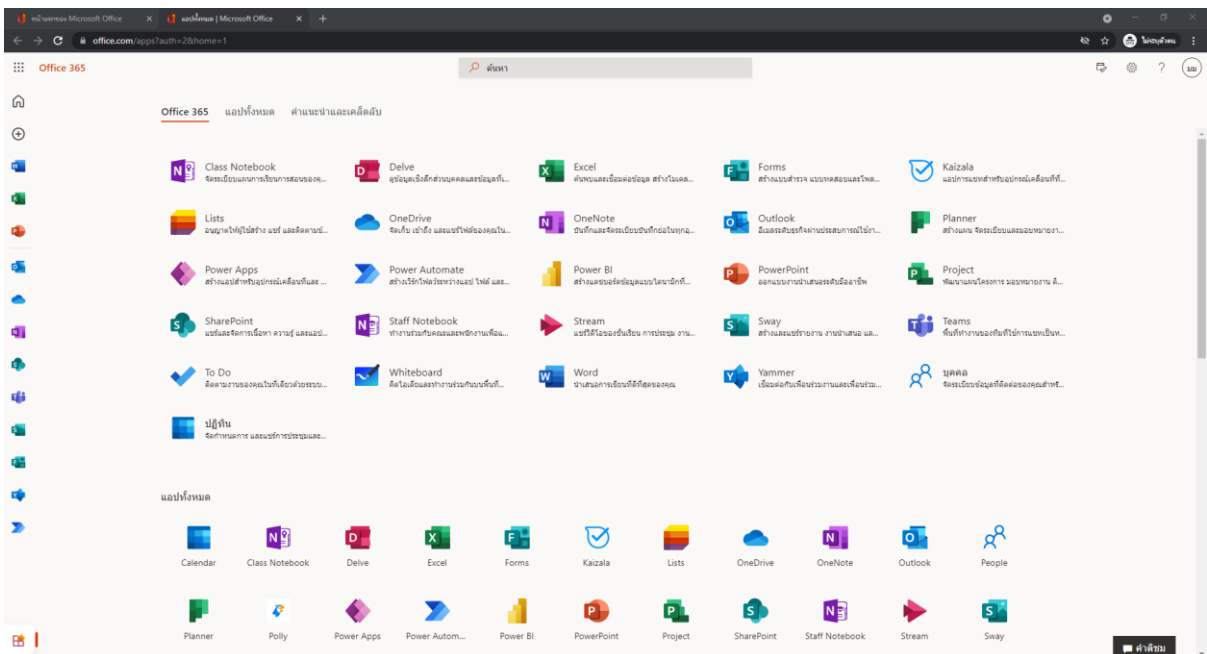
หน้าแรกของ Microsoft Office ×
แอปทั้งหมด | Microsoft Office ×
+

office.com/apps?auth=2&home=1

ไม่ระบุตัวตน

Office 365

ค้นหา

Office 365 แอปทั้งหมด คำแนะนำและเคล็ดลับ

Class Notebook
จัดระเบียบแผนการเรียนการสอนของคุ...

Delve
ดูข้อมูลเชิงลึกส่วนบุคคลและข้อมูลที่...

Excel
ค้นพบและเชื่อมต่อข้อมูล สร้างโมเดล...

Forms
สร้างแบบสำรวจ แบบทดสอบและโพล...

Kaizala
แอปการแชทสำหรับอุปกรณ์เคลื่อนที่ที่...

Lists
อนุญาตให้ผู้ใช้สร้าง แชร์ และติดตามข้...

OneDrive
จัดเก็บ เข้าถึง และแชร์ไฟล์ของคุณใน...

OneNote
บันทึกและจัดระเบียบบันทึกย่อในทุกอุ...

Outlook
อีเมลระดับธุรกิจผ่านประสบการณ์ใช้งา...

Planner
สร้างแผน จัดระเบียบและมอบหมายงา...

Power Apps
สร้างแอปสำหรับอุปกรณ์เคลื่อนที่และ ...

Power Automate
สร้างเวิร์กโฟลว์ระหว่างแอป ไฟล์ และ...

Power BI
สร้างแดชบอร์ดข้อมูลแบบโต้ตอบได้ที่...

PowerPoint
ออกแบบงานนำเสนอระดับมืออาชีพ

Project
พัฒนาแผนโครงการ มอบหมายงาน ติ...

SharePoint
แชร์และจัดการเนื้อหา ความรู้ และแอป...

Staff Notebook
ทำงานร่วมกับคณะและพนักงานเพื่อน...

Stream
แชร์วิดีโอของชั้นเรียน การประชุม งาน...

Sway
สร้างและแชร์รายงาน งานนำเสนอ และ...

Teams
พื้นที่ทำงานของทีมที่ใช้การแชทเป็นห...

To Do
ติดตามงานของคุณในที่เดียวด้วยระบบ...

Whiteboard
คิดไอเดียและทำงานร่วมกันบนพื้นที่...

Word
นำเสนอการเขียนที่ดีที่สุดของคุณ

Yammer
เชื่อมต่อกับเพื่อนร่วมงานและเพื่อนร่วม...

บุคคล
จัดระเบียบข้อมูลที่ติดต่อของคุณสำหรั...

ปฏิทิน
จัดกำหนดการ และแชร์การประชุมและ...

แอปทั้งหมด

Calendar
Class Notebook
Delve
Excel
Forms
Kaizala
Lists
OneDrive
OneNote
Outlook
People

Planner
Polly
Power Apps
Power Autom...
Power BI
PowerPoint
Project
SharePoint
Staff Notebook
Stream
Sway

คำติชม